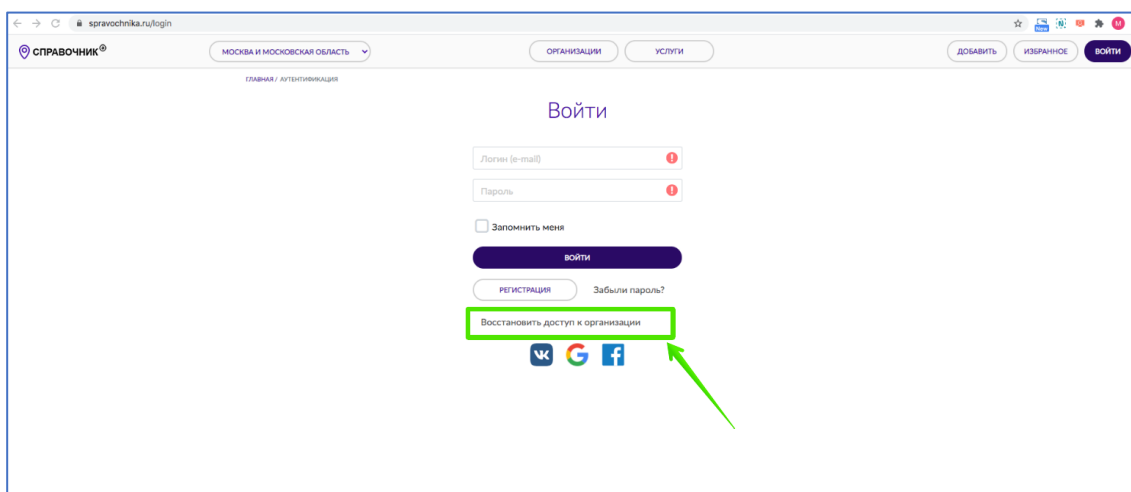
spravochnika.ru/login

New

M

СПРАВОЧНИК®

МОСКВА И МОСКОВСКАЯ ОБЛАСТЬ

ОРГАНИЗАЦИИ

УСЛУГИ

ДОБАВИТЬ

ИЗБРАННОЕ

ВОЙТИ

ГЛАВНАЯ / АУТЕНТИФИКАЦИЯ

Войти

Логин (e-mail)

Пароль

Запомнить меня

ВОЙТИ

РЕГИСТРАЦИЯ

Забыли пароль?

Восстановить доступ к организации

G